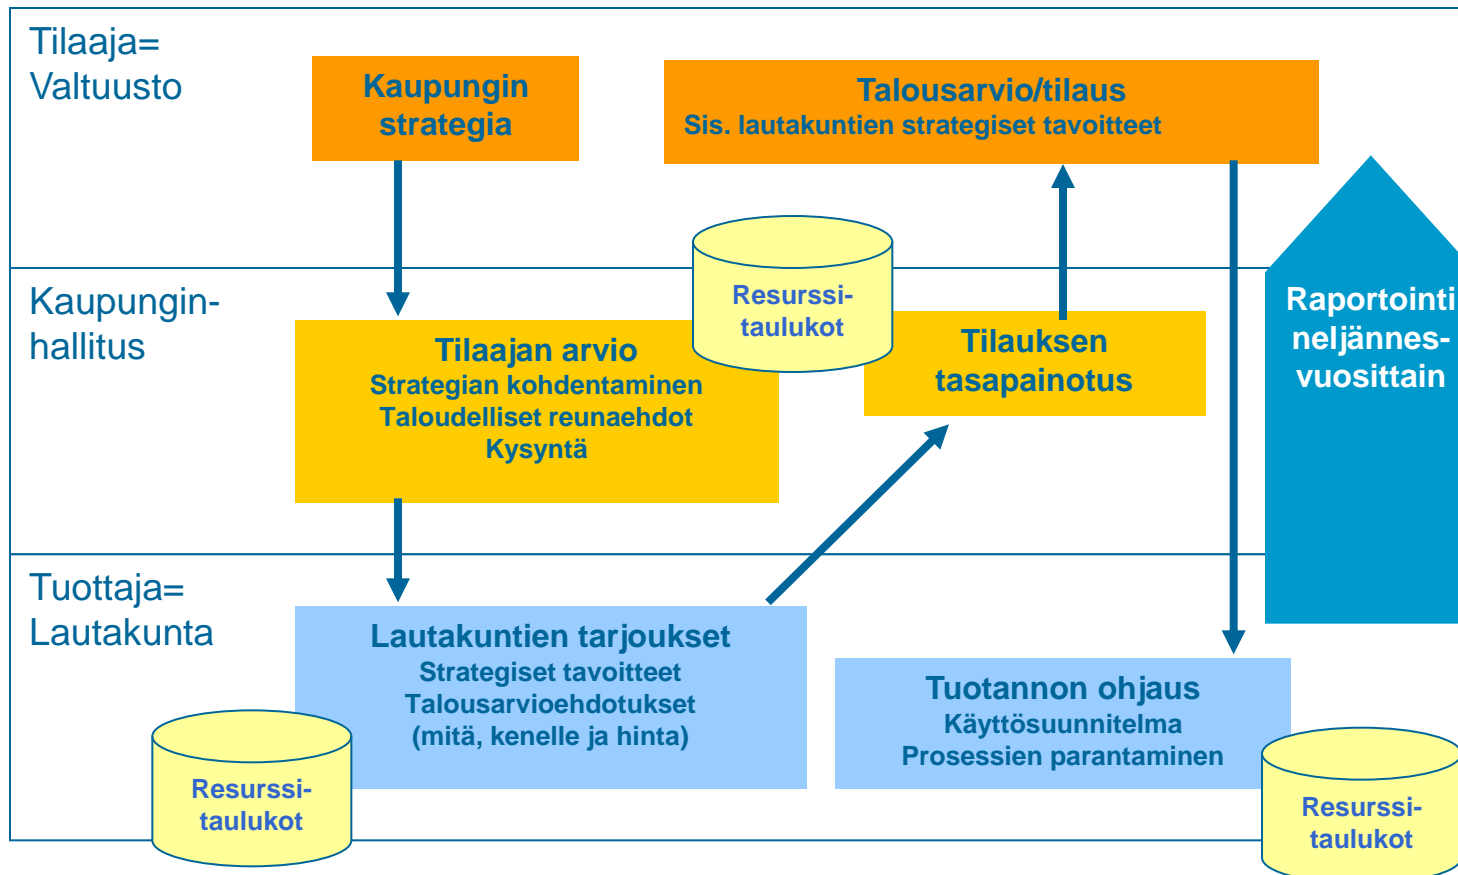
Tilaaja=
Valtuusto

Kaupungin strategia

Talousarvio/tilaus
Sis. lautakuntien strategiset tavoitteet

Kaupungin-
hallitus

Resurssi-
taulukot

Tilaajan arvio
Strategian kohdentaminen
Taloudelliset reunaehdot
Kysyntä

Tilauksen tasapainotus

Raportointi neljännes-
vuosittain

Tuottaja=
Lautakunta

Lautakuntien tarjoukset
Strategiset tavoitteet
Talousarvioehdotukset
(mitä, kenelle ja hinta)

Tuotannon ohjaus
Käyttösuunnitelma
Prosessien parantaminen

Resurssi-
taulukot

Resurssi-
taulukot